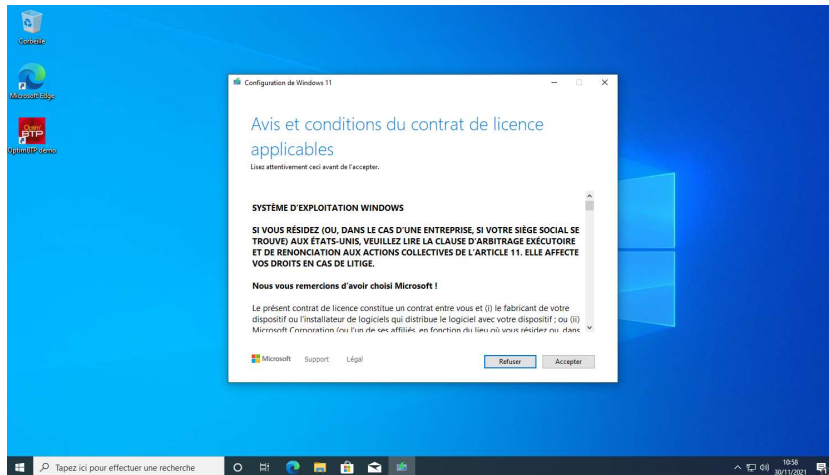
Corbeille

Microsoft Edge

Optim BTP

OptimBTP demo

Configuration de Windows 11

Avis et conditions du contrat de licence applicables

Lisez attentivement ceci avant de l'accepter.

SYSTÈME D'EXPLOITATION WINDOWS

SI VOUS RÉSIDEZ (OU, DANS LE CAS D'UNE ENTREPRISE, SI VOTRE SIÈGE SOCIAL SE TROUVE) AUX ÉTATS-UNIS, VEUILLEZ LIRE LA CLAUSE D'ARBITRAGE EXÉCUTOIRE ET DE RENONCIATION AUX ACTIONS COLLECTIVES DE L'ARTICLE 11. ELLE AFFECTE VOS DROITS EN CAS DE LITIGE.

Nous vous remercions d'avoir choisi Microsoft !

Le présent contrat de licence constitue un contrat entre vous et (i) le fabricant de votre dispositif ou l'installateur de logiciels qui distribue le logiciel avec votre dispositif ; ou (ii) Microsoft Corporation (ou l'un de ses affiliés, en fonction du lieu où vous résidez ou, dans

Microsoft Support Légal

Refuser Accepter

Tapez ici pour effectuer une recherche

10:58
30/11/2021